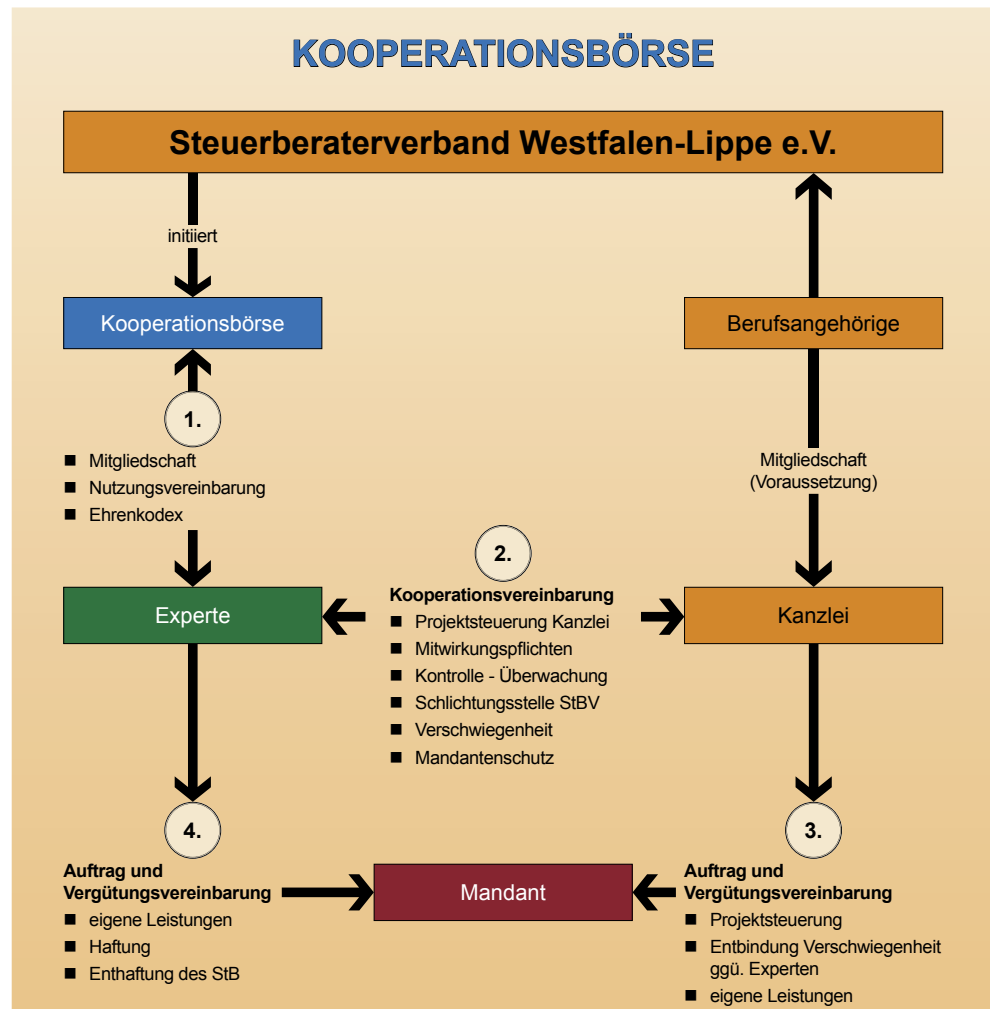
KOOPERATIONSBÖRSE

Steuerberaterverband Westfalen-Lippe e.V.

initiiert

Kooperationsbörse

Berufsangehörige

1.

■ Mitgliedschaft
■ Nutzungsvereinbarung
■ Ehrenkodex

Mitgliedschaft (Voraussetzung)

2.

Kooperationsvereinbarung
■ Projektsteuerung Kanzlei
■ Mitwirkungspflichten
■ Kontrolle - Überwachung
■ Schlichtungsstelle StBV
■ Verschwiegenheit
■ Mandantenschutz

Experte

Kanzlei

4.

3.

Auftrag und Vergütungsvereinbarung
■ eigene Leistungen
■ Haftung
■ Enthaftung des StB

Mandant

Auftrag und Vergütungsvereinbarung
■ Projektsteuerung
■ Entbindung Verschwiegenheit ggü. Experten
■ eigene Leistungen